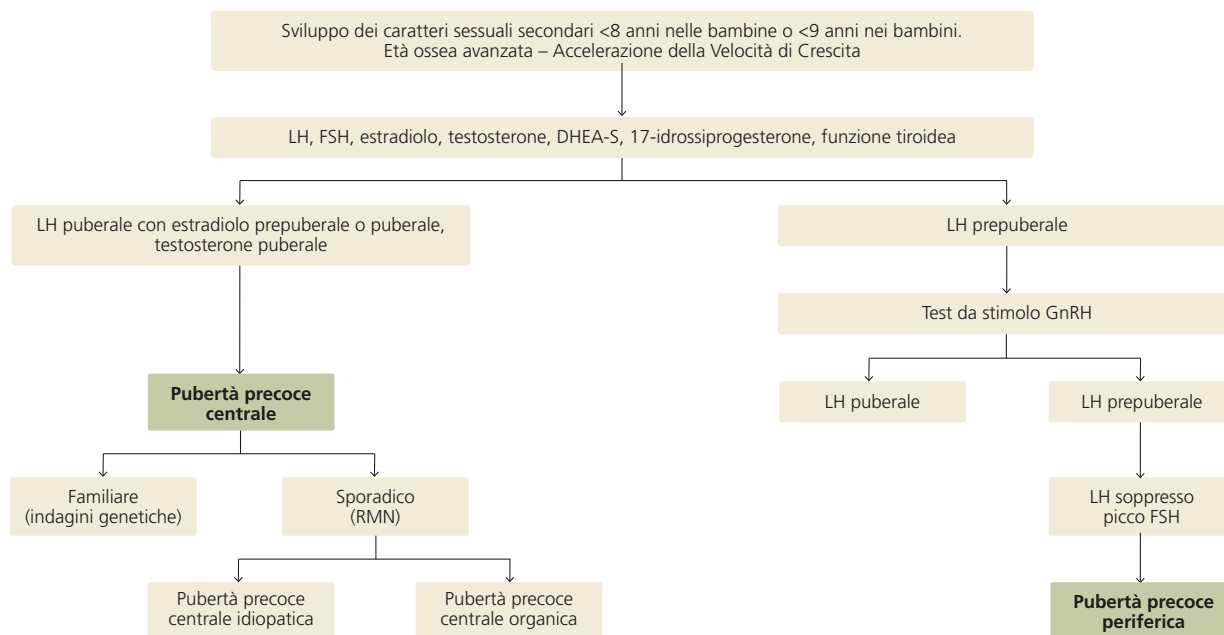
Sviluppo dei caratteri sessuali secondari <8 anni nelle bambine o <9 anni nei bambini.
Età ossea avanzata – Accelerazione della Velocità di Crescita

LH, FSH, estradiolo, testosterone, DHEA-S, 17-idrossiprogesterone, funzione tiroidea

LH puberale con estradiolo prepuberale o puberale, testosterone puberale

LH prepuberale

Test da stimolo GnRH

Pubertà precoce centrale

LH puberale

LH prepuberale

Familiare (indagini genetiche)

Sporadico (RMN)

LH soppresso picco FSH

Pubertà precoce centrale idiopatica

Pubertà precoce centrale organica

Pubertà precoce periferica